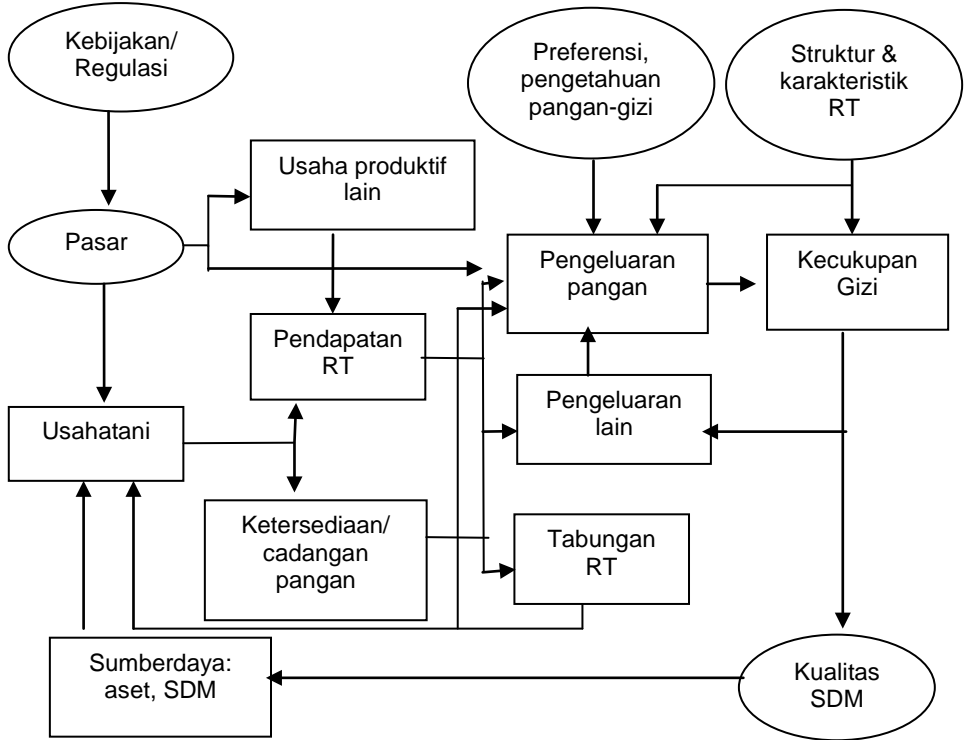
Kebijakan/ Regulasi

Preferensi, pengetahuan pangan-gizi

Struktur & karakteristik RT

Usaha produktif lain

Pasar

Pengeluaran pangan

Kecukupan Gizi

Pendapatan RT

Pengeluaran lain

Usahatani

Ketersediaan/ cadangan pangan

Tabungan RT

Sumberdaya: aset, SDM

Kualitas SDM